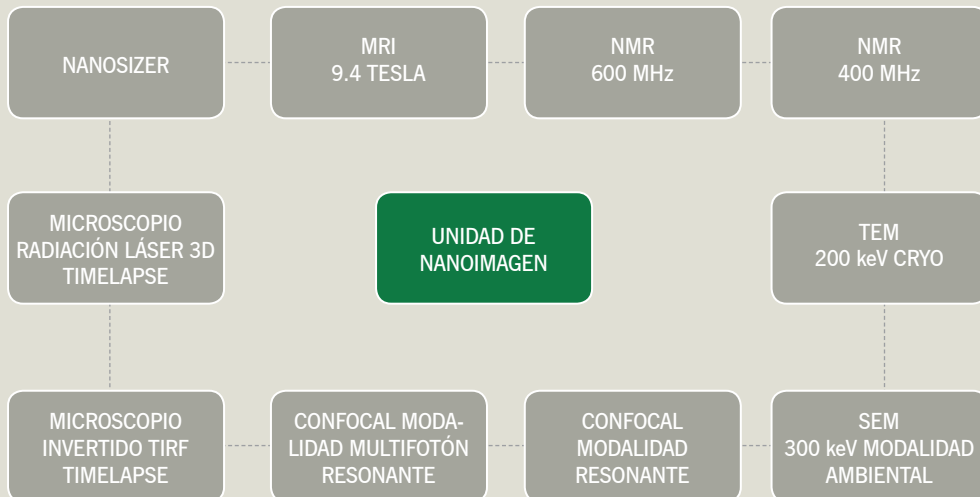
NANOSIZER

MRI
9.4 TESLA

NMR
600 MHz

NMR
400 MHz

MICROSCOPIO
RADIACIÓN LÁSER 3D
TIMELAPSE

UNIDAD DE
NANOIMAGEN

TEM
200 keV CRYO

MICROSCOPIO
INVERTIDO TIRF
TIMELAPSE

CONFOCAL MODALIDAD MULTIFOTÓN
RESONANTE

CONFOCAL
MODALIDAD
RESONANTE

SEM
300 keV MODALIDAD
AMBIENTAL